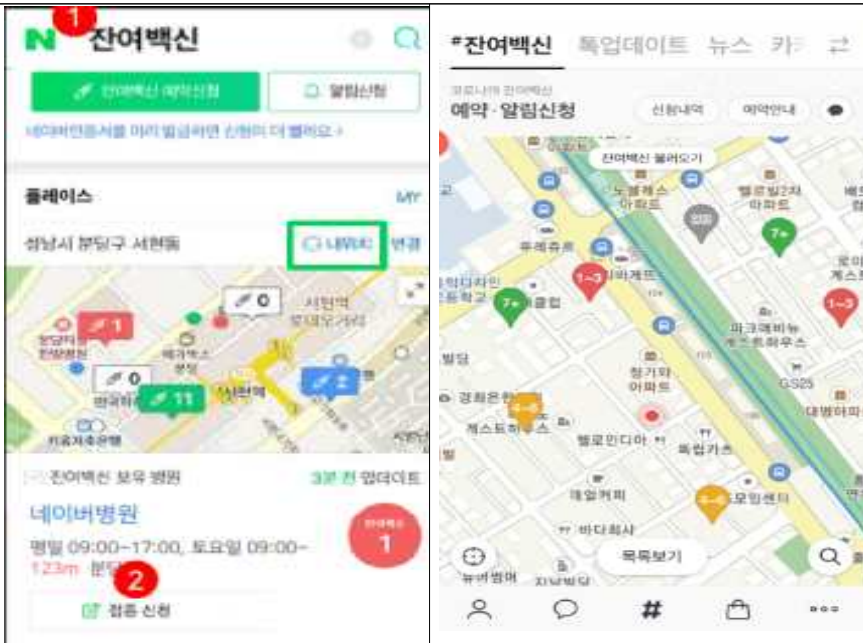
N 1 잔여백신

잔여백신 예약신청 | 알림신청

네이버인증서를 미리 발급하면 신청이 더 빨라요 >

플레이스 MY

성남시 분당구 서현동 내위치 변경

0

1

서현역

0

11

서현역

2

잔여백신 보유 병원 3분 전 업데이트

네이버병원

잔여백신 1

평일 09:00~17:00, 토요일 09:00~

123m 분당 2

접종 신청

#잔여백신 톡업데이트 뉴스 카 ⇄

코로나19 잔여백신

예약·알림신청 신청내역 예약안내

잔여백신 불러오기

7+

1~3

7+

1~3

4~6

4~6

목록보기

# ···